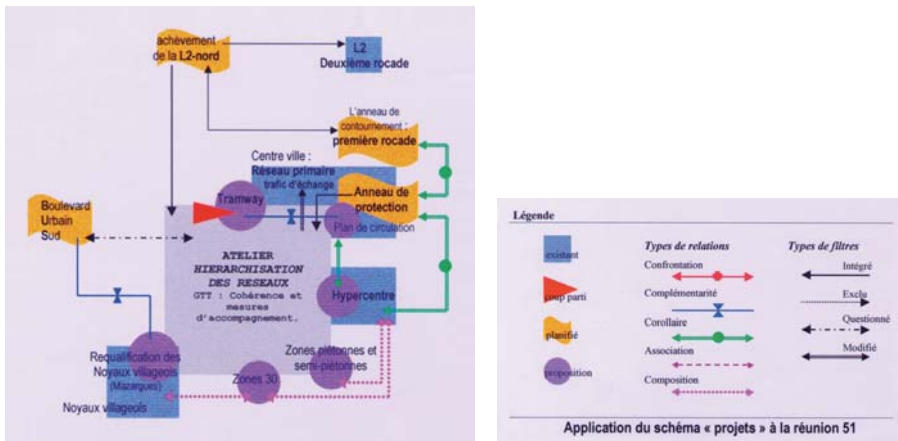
achèvement de la L2-nord

L2
Deuxième rocade

L'anneau de contournement :
première rocade

Centre ville :
Réseau primaire
trafic d'échange

Anneau de protection

Tramway

Plan de circulation

Boulevard Urbain Sud

ATELIER
HIERARCHISATION
DES RESEAUX
GTT : Cohérence et mesures d'accompagnement.

Hypercentre

Requalification des Noyaux villageois
(Mazargues)

Noyaux villageois

Zones 30

Zones piétonnes et semi-piétonnes

Légende

existant

coup parti

planifié

proposition

Types de relations

Confrontation

Complémentarité

Corollaire

Association

Composition

Types de filtres

Intégré

Exclu

Questionné

Modifié

Application du schéma « projets » à la réunion 51